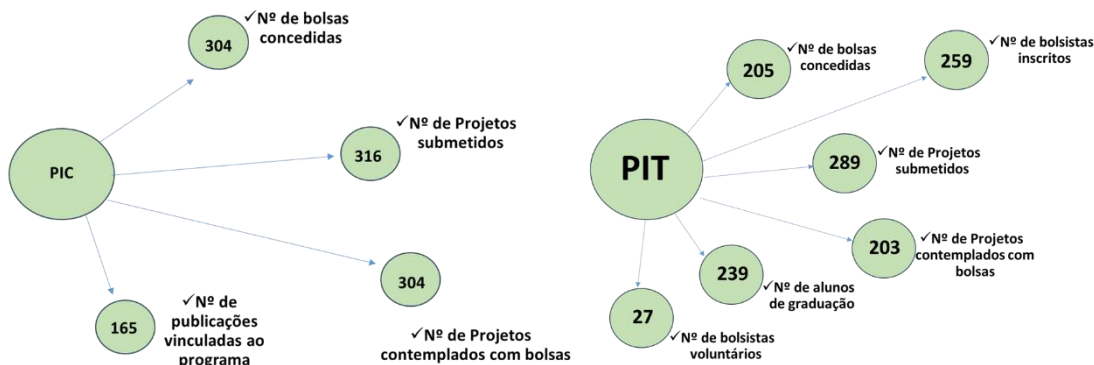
304 ✓Nº de bolsas concedidas

PIC

316 ✓Nº de Projetos submetidos

304 ✓Nº de Projetos contemplados com bolsas

165 ✓Nº de publicações vinculadas ao programa

PIT

205 ✓Nº de bolsas concedidas

259 ✓Nº de bolsistas inscritos

289 ✓Nº de Projetos submetidos

203 ✓Nº de Projetos contemplados com bolsas

239 ✓Nº de alunos de graduação

27 ✓Nº de bolsistas voluntários